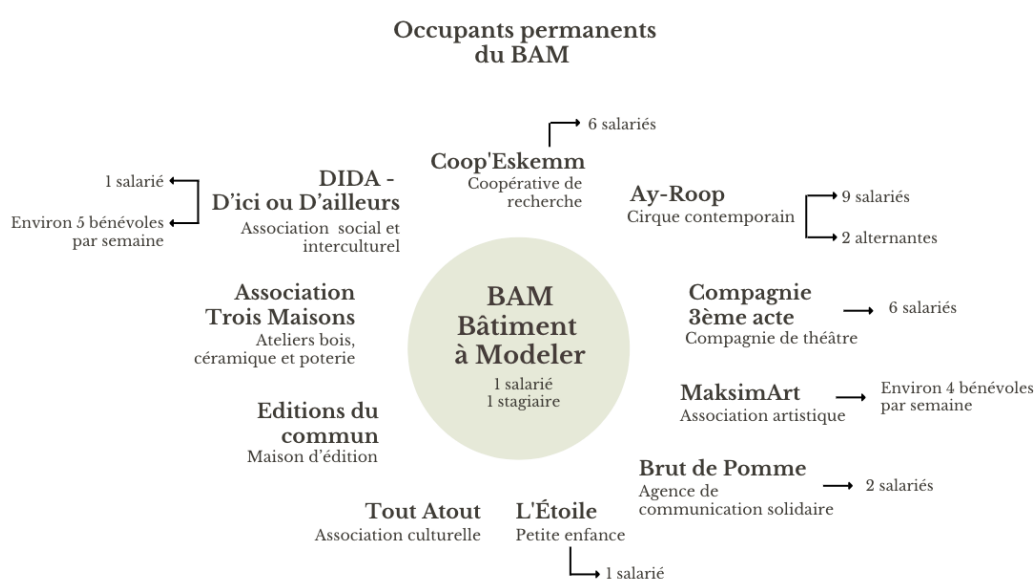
Occupants permanents du BAM

6 salariés

Coop'Eskemm
Coopérative de recherche

1 salarié

Environ 5 bénévoles par semaine

DIDA - D'ici ou D'ailleurs
Association social et interculturel

Ay-Roop
Cirque contemporain

9 salariés

2 alternantes

Association Trois Maisons
Ateliers bois, céramique et poterie

BAM
Bâtiment à Modeler
1 salarié
1 stagiaire

Compagnie 3ème acte
Compagnie de théâtre

6 salariés

MaksimArt
Association artistique

Environ 4 bénévoles par semaine

Editions du commun
Maison d'édition

Brut de Pomme
Agence de communication solidaire

2 salariés

Tout Atout
Association culturelle

L'Étoile
Petite enfance

1 salarié